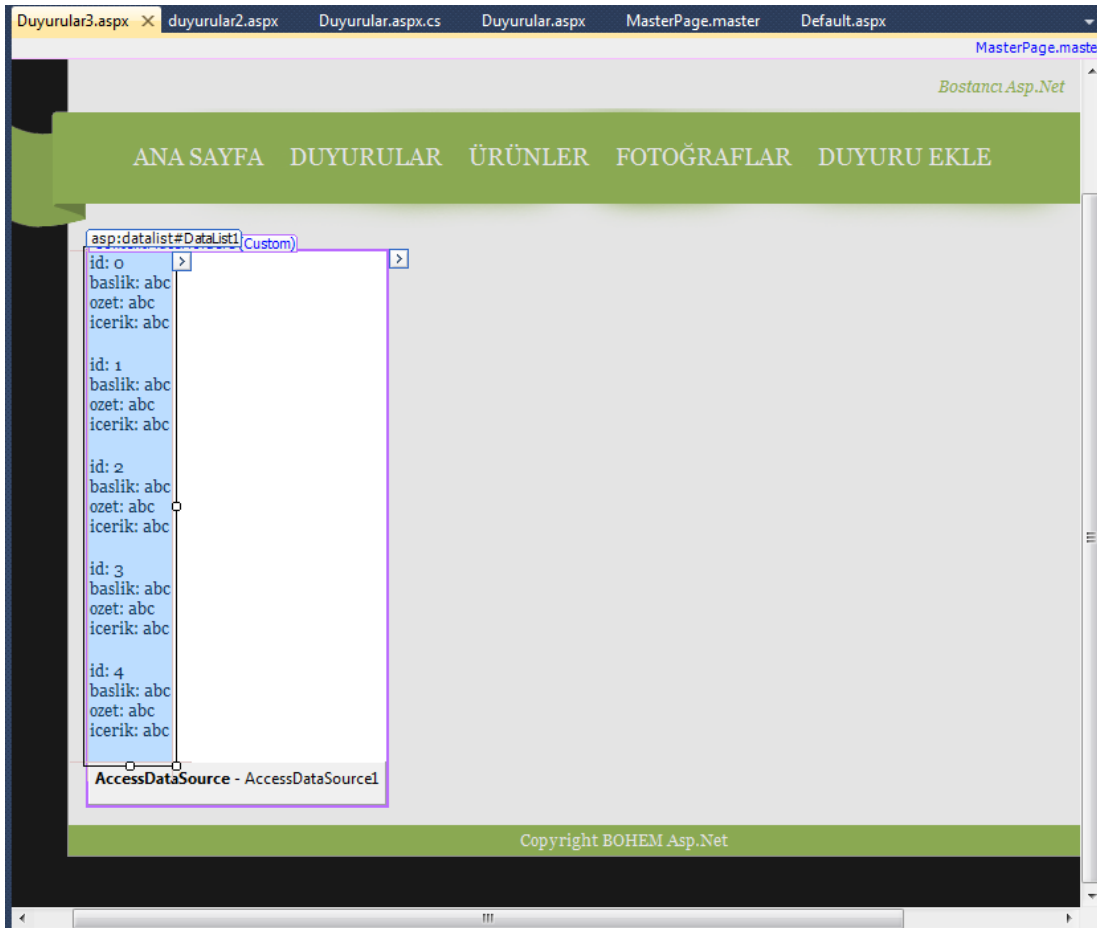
Duyurular3.aspx × duyurular2.aspx Duyurular.aspx.cs Duyurular.aspx MasterPage.master Default.aspx

MasterPage.maste

Bostancı Asp.Net

ANA SAYFA DUYURULAR ÜRÜNLER FOTOĞRAFLAR DUYURU EKLE

asp:datalist#DataList1 (Custom)

id: 0
baslik: abc
ozet: abc
icerik: abc

id: 1
baslik: abc
ozet: abc
icerik: abc

id: 2
baslik: abc
ozet: abc
icerik: abc

id: 3
baslik: abc
ozet: abc
icerik: abc

id: 4
baslik: abc
ozet: abc
icerik: abc

AccessDataSource - AccessDataSource1

Copyright BOHEM Asp.Net